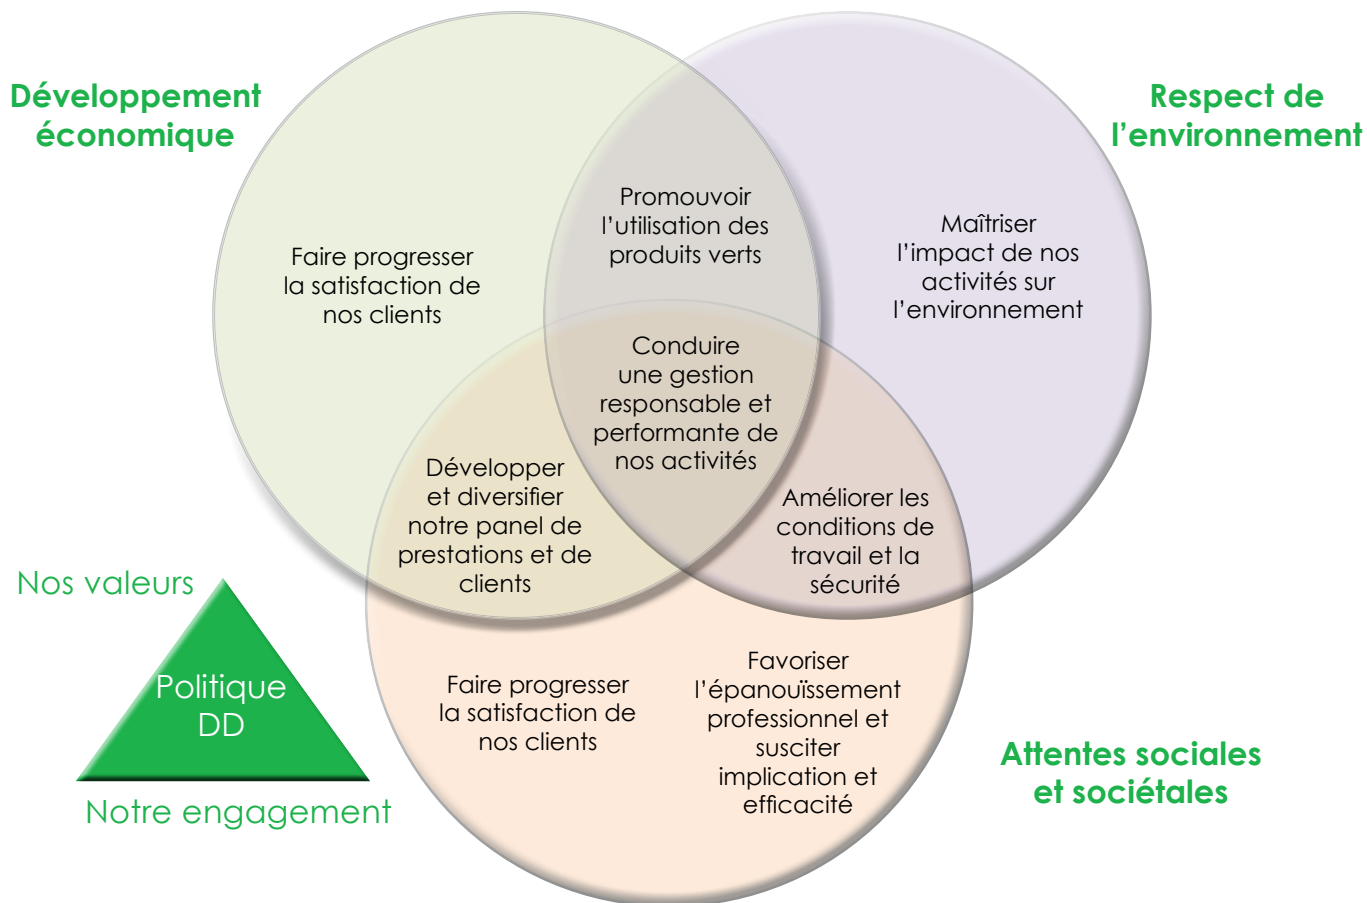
Développement économique

Respect de l'environnement

Faire progresser la satisfaction de nos clients

Promouvoir l'utilisation des produits verts

Maîtriser l'impact de nos activités sur l'environnement

Conduire une gestion responsable et performante de nos activités

Développer et diversifier notre panel de prestations et de clients

Améliorer les conditions de travail et la sécurité

Nos valeurs

Politique DD

Notre engagement

Faire progresser la satisfaction de nos clients

Favoriser l'épanouïssement professionnel et susciter implication et efficacité

Attentes sociales et sociétales